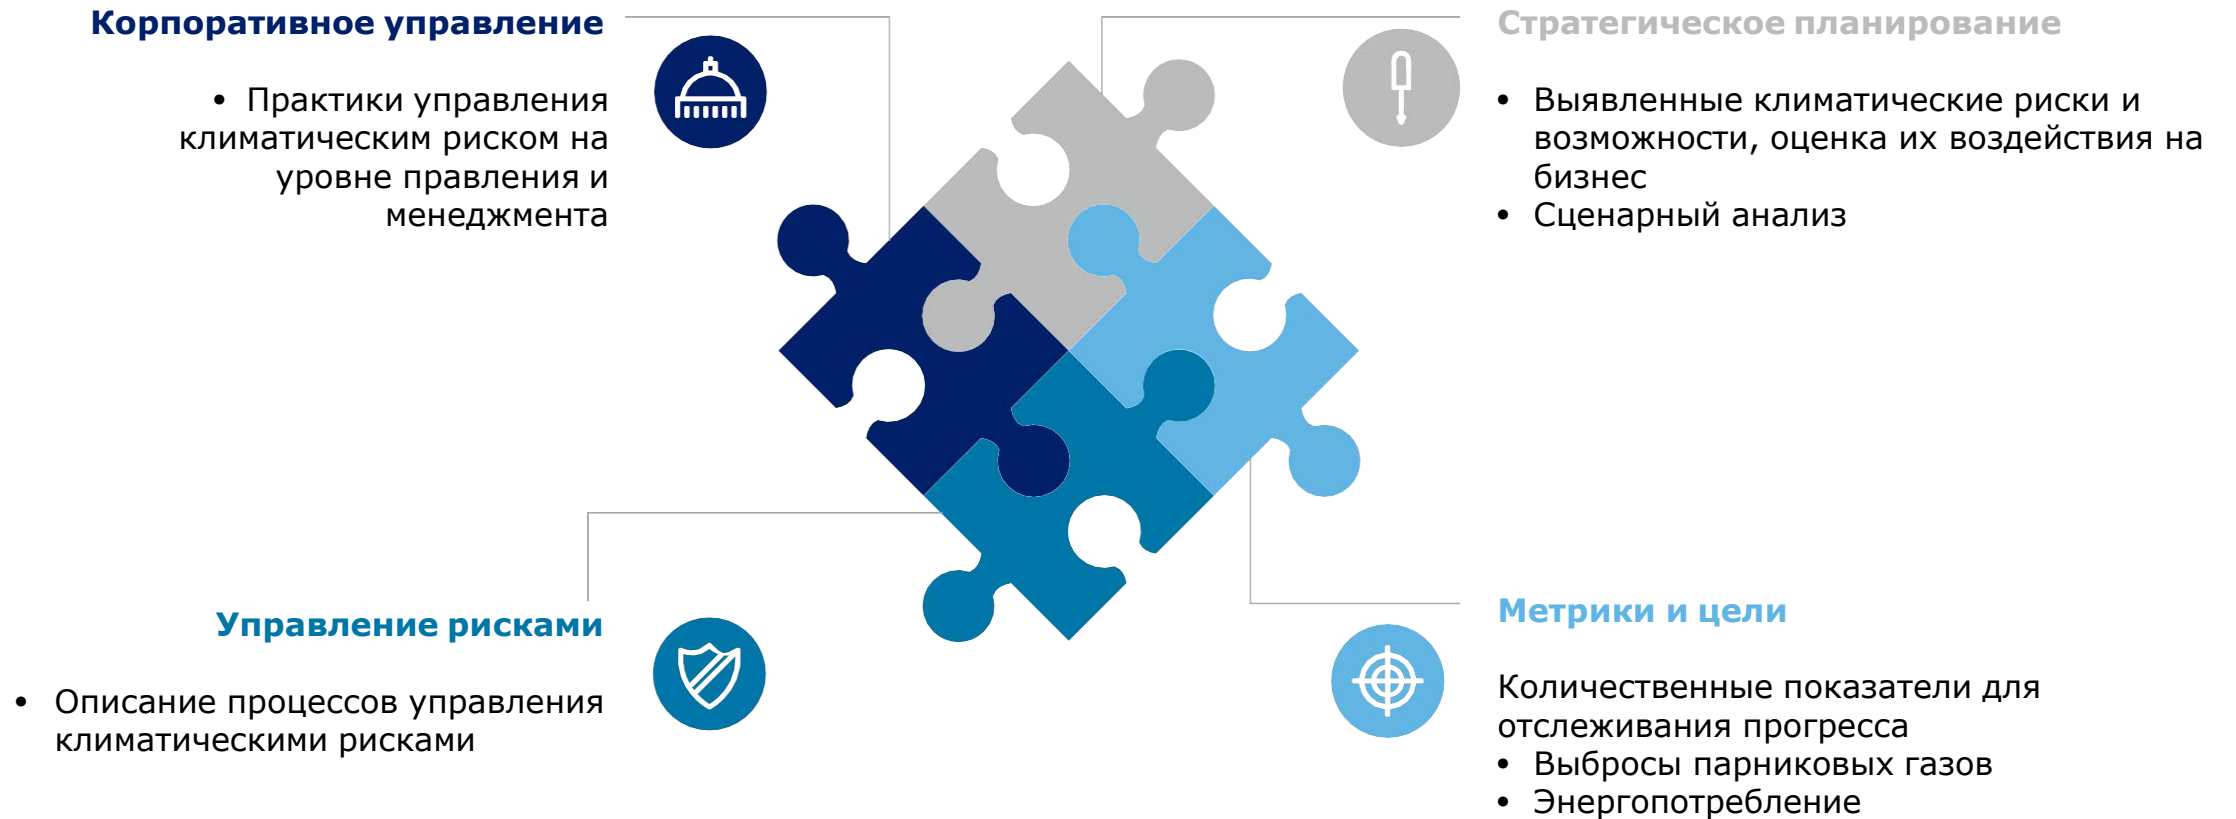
Корпоративное управление

• Практики управления климатическим риском на уровне правления и менеджмента

Стратегическое планирование

• Выявленные климатические риски и возможности, оценка их воздействия на бизнес
• Сценарный анализ

Управление рисками

• Описание процессов управления климатическими рисками

Метрики и цели

Количественные показатели для отслеживания прогресса
• Выбросы парниковых газов
• Энергопотребление